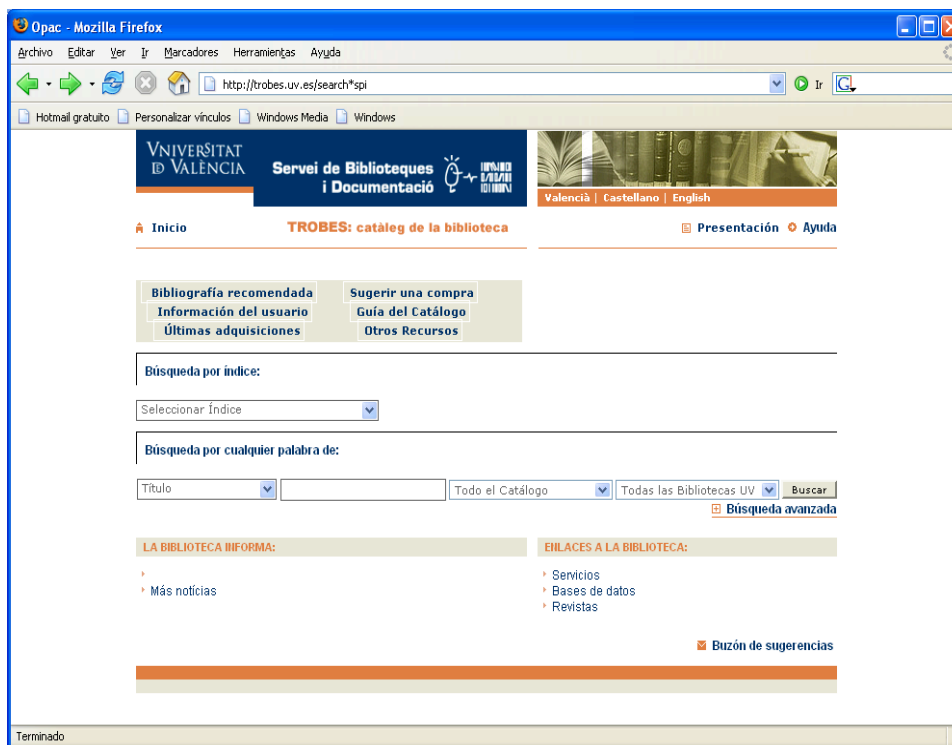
Opac - Mozilla Firefox

Archivo Editar Ver Ir Marcadores Herramientas Ayuda

http://trobes.uv.es/search*spi

Ir

Hotmail gratuito Personalizar vínculos Windows Media Windows

VNIVERSITAT ID VALÈNCIA

Servei de Biblioteques i Documentació

València | Castellano | English

Inicio

TROBES: catàleg de la biblioteca

Presentación Ayuda

Bibliografía recomendada
Sugerir una compra
Información del usuario
Guía del Catálogo
Últimas adquisiciones
Otros Recursos

Búsqueda por índice:

Seleccionar Índice

Búsqueda por cualquier palabra de:

Título
Todo el Catálogo
Todas las Bibliotecas UV
Buscar

Búsqueda avanzada

LA BIBLIOTECA INFORMA:

Más noticias

ENLACES A LA BIBLIOTECA:

Servicios
Bases de datos
Revistas

Buzón de sugerencias

Terminado